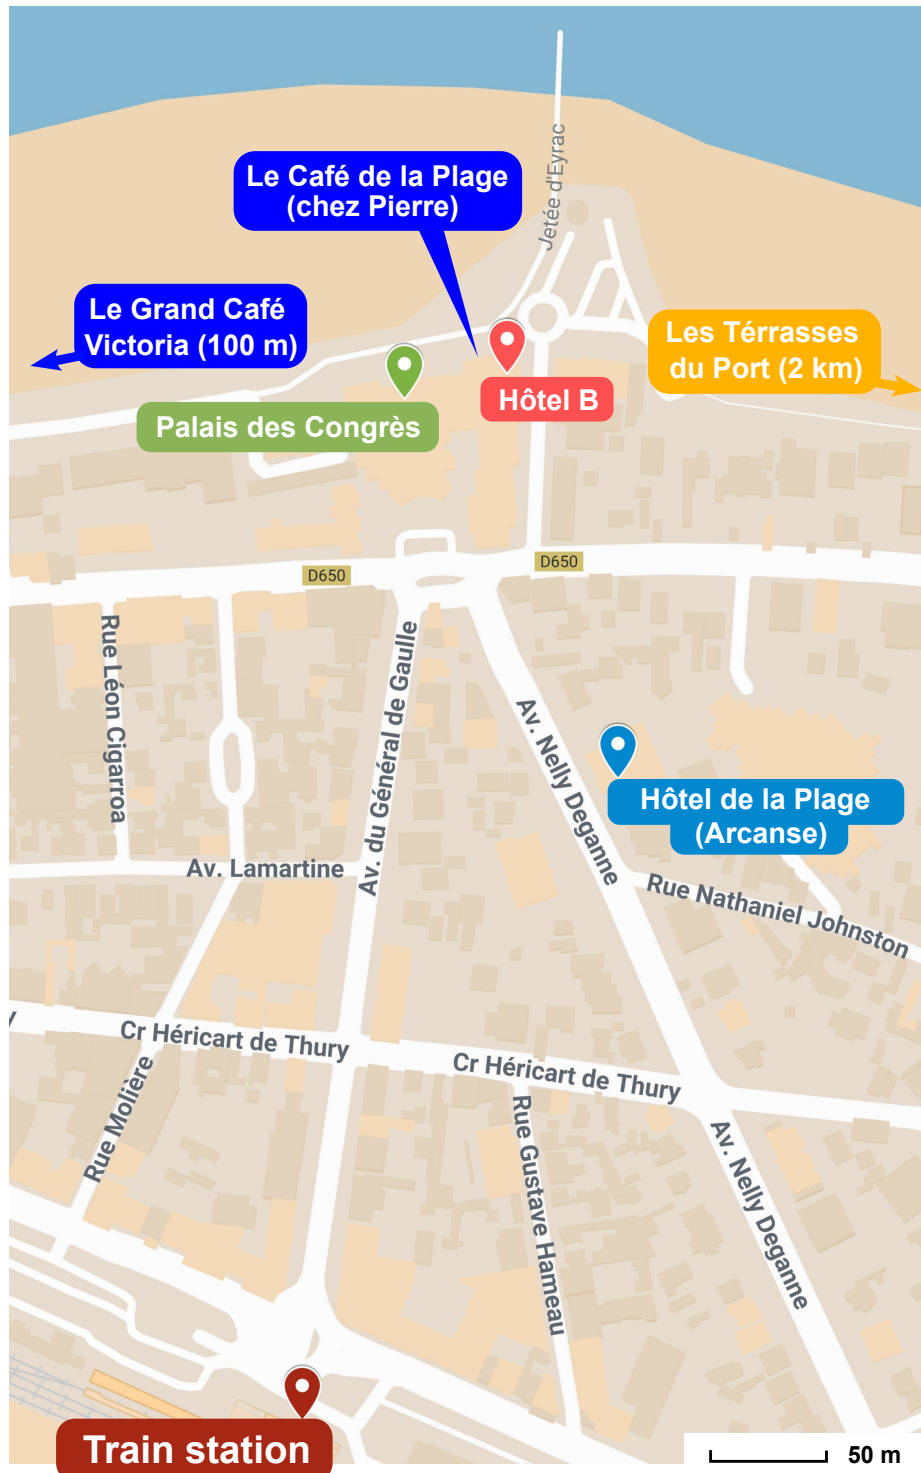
Jetée d'Eyrac

Le Café de la Plage (chez Pierre)

Le Grand Café Victoria (100 m)

Les Térrasses du Port (2 km)

Hôtel B

Palais des Congrès

D650

D650

Rue Léon Cigarroa

Av. du Général de Gaulle

Av. Nelly Deganne

Hôtel de la Plage (Arcanse)

Av. Lamartine

Rue Nathaniel Johnston

Cr Héricart de Thury

Cr Héricart de Thury

Rue Molière

Rue Gustave Hameau

Av. Nelly Deganne

Train station

50 m